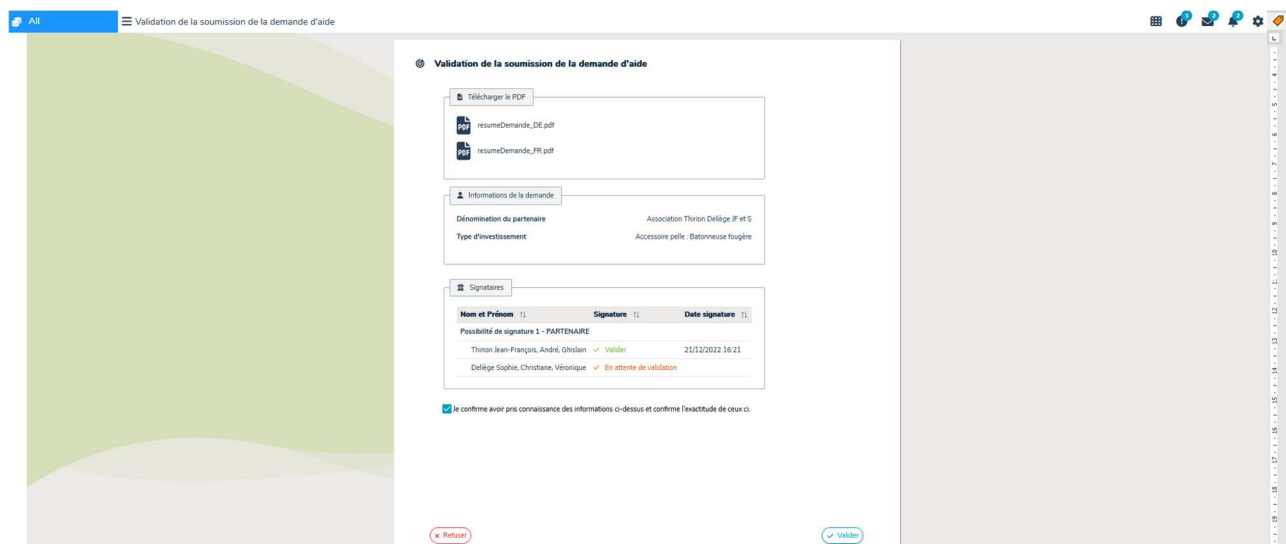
All

Validation de la soumission de la demande d'aide

Validation de la soumission de la demande d'aide

Télécharger le PDF

resumeDemande_DE.pdf

resumeDemande_FR.pdf

Informations de la demande

| Dénomination du partenaire | Association Thirion Delège JF et S |
|---|---|
| Type d'investissement | Accessoire pelle : Batonneuse fougère |

Signataires

| Nom et Prénom | Signature | Date signature |
|---|---|---|
| Possibilité de signature 1 - PARTENAIRE | | |
| Thirion Jean-François, André, Ghislain | Valider | 21/12/2022 16:21 |
| Delège Sophie, Christiane, Véronique | En attente de validation | |

Je confirme avoir pris connaissance des informations ci-dessus et confirme l'exactitude de ceux ci.

Refuser

Valider